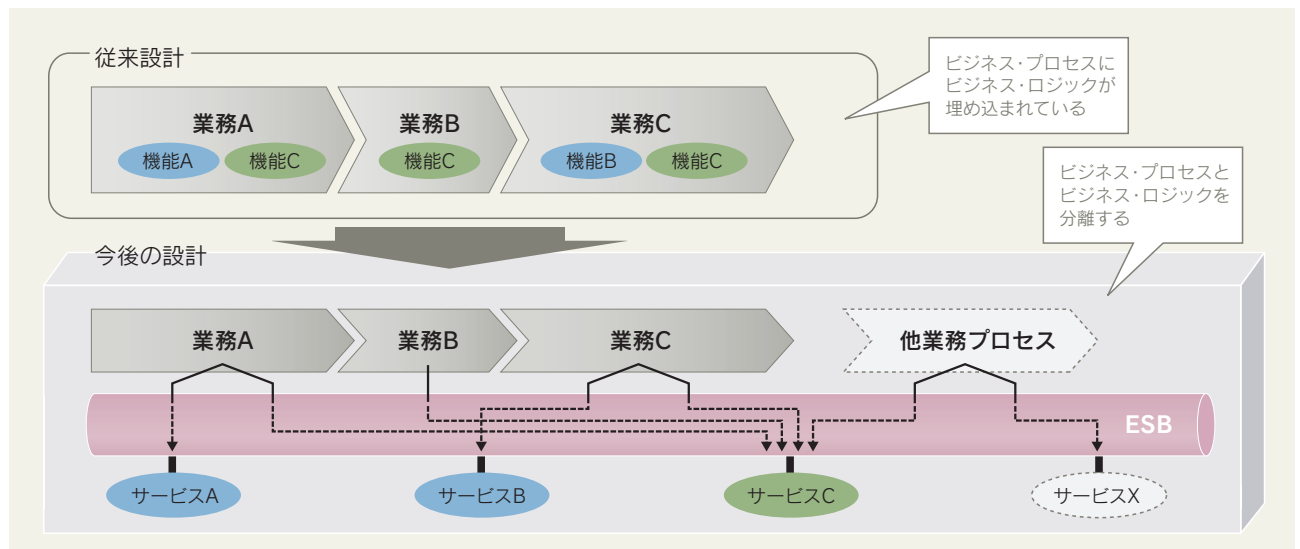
従来設計

ビジネス・プロセスにビジネス・ロジックが埋め込まれている

業務A
機能A 機能C

業務B
機能C

業務C
機能B 機能C

ビジネス・プロセスとビジネス・ロジックを分離する

今後の設計

業務A

業務B

業務C

他業務プロセス

ESB

サービスA

サービスB

サービスC

サービスX